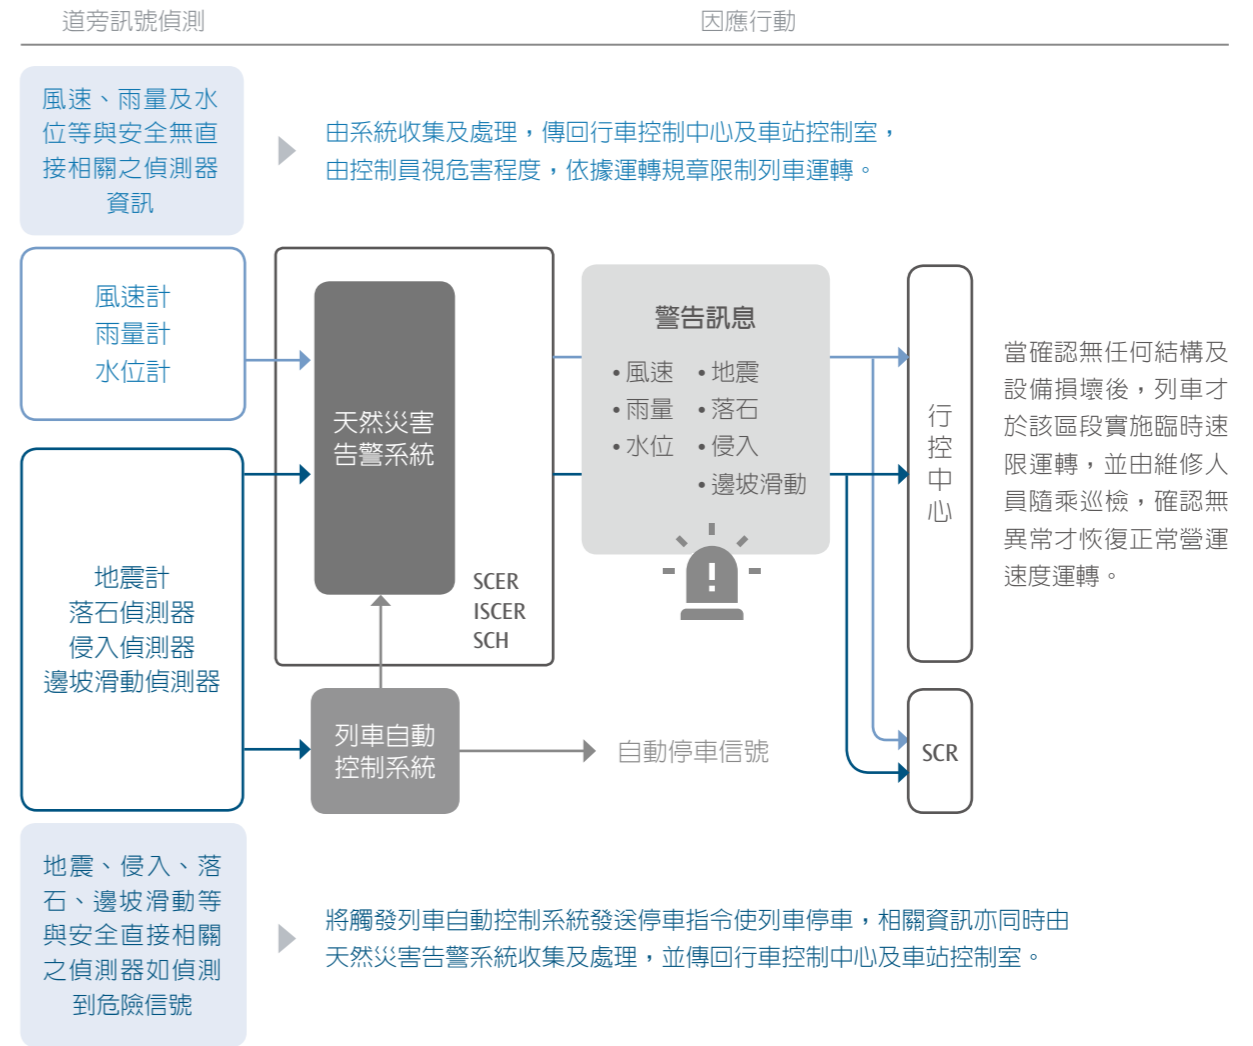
道旁訊號偵測

因應行動

風速、雨量及水位等與安全無直接相關之偵測器資訊

由系統收集及處理，傳回行車控制中心及車站控制室，由控制員視危害程度，依據運轉規章限制列車運轉。

風速計
雨量計
水位計

天然災害告警系統

SCER
ISCER
SCH

警告訊息

• 風速 • 地震
• 雨量 • 落石
• 水位 • 侵入
• 邊坡滑動

行控中心

當確認無任何結構及設備損壞後，列車才於該區段實施臨時速限運轉，並由維修人員隨乘巡檢，確認無異常才恢復正常營運速度運轉。

地震計
落石偵測器
侵入偵測器
邊坡滑動偵測器

列車自動控制系統

自動停車信號

SCR

地震、侵入、落石、邊坡滑動等與安全直接相關之偵測器如偵測到危險信號

將觸發列車自動控制系統發送停車指令使列車停車，相關資訊亦同時由天然災害告警系統收集及處理，並傳回行車控制中心及車站控制室。